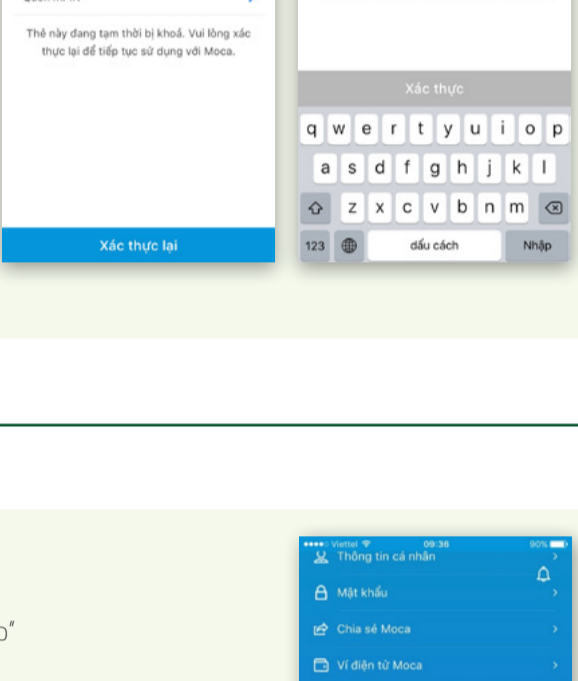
Thẻ này đang tạm thời bị khoá. Vui lòng xác thực lại để tiếp tục sử dụng với Moca.

Xác thực lại

Xác thực

q w e r t y u i o p
a s d f g h j k l
z x c v b n m
123 dấu cách Nhập

o"

Viettel 09:36 90%
Thông tin cá nhân
Mật khẩu
Chia sẻ Moca
Ví điện tử Moca